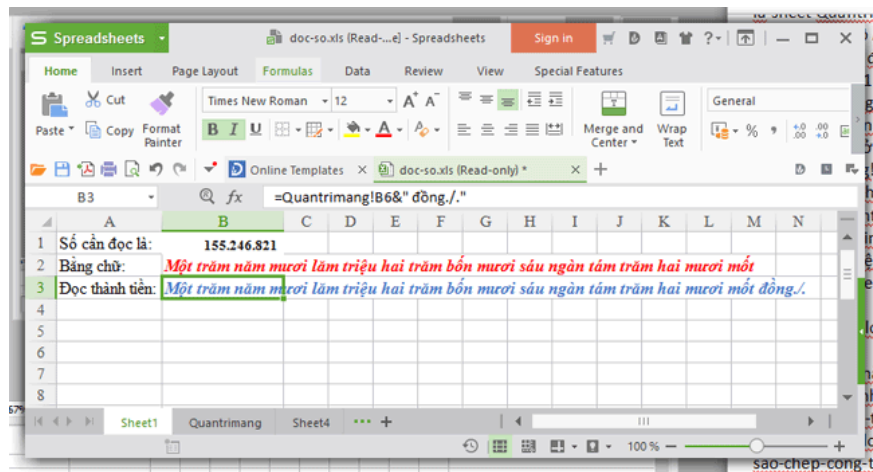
Spreadsheets
doc-so.xls (Read-...e] - Spreadsheets
Sign in
Home Insert Page Layout Formulas Data Review View Special Features
Paste Cut Copy Format Painter
Times New Roman 12
B I U
Merge and Center
Wrap Text
General
Online Templates doc-so.xls (Read-only) *
B3 =Quantrimang!B6&" đồng./."

| | A | B | C | D | E | F | G | H | I | J | K | L | M | N |
|---|---|---|---|---|---|---|---|---|---|---|---|---|---|---|
| 1 | Số cần đọc là: | 155.246.821 | | | | | | | | | | | | |
| 2 | Bằng chữ: | Một trăm năm mươi lăm triệu hai trăm bốn mươi sáu ngàn tám trăm hai mươi mốt | | | | | | | | | | | | |
| 3 | Đọc thành tiền: | Một trăm năm mươi lăm triệu hai trăm bốn mươi sáu ngàn tám trăm hai mươi mốt đồng./. | | | | | | | | | | | | |
| 4 | | | | | | | | | | | | | | |
| 5 | | | | | | | | | | | | | | |
| 6 | | | | | | | | | | | | | | |
| 7 | | | | | | | | | | | | | | |
| 8 | | | | | | | | | | | | | | |

Sheet1 Quantrimang Sheet4 +
100 %
sao-chep-cong-t